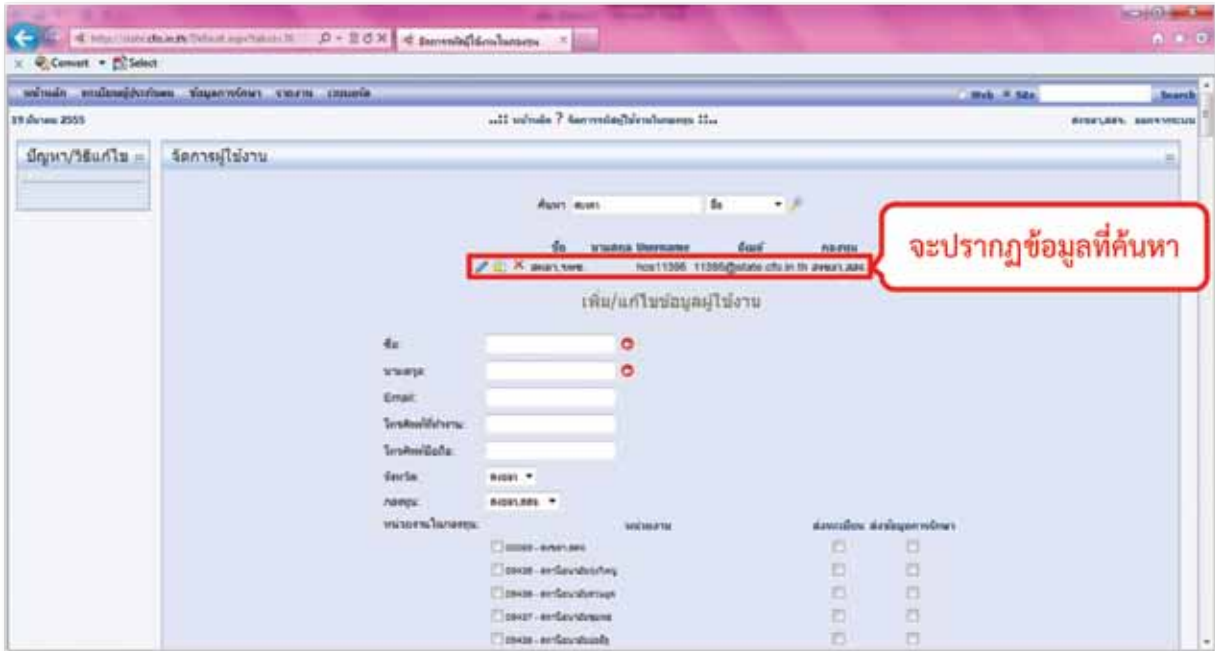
Convert Select

Web Site Search

19 มีนาคม 2555

..:: หน้าหลัก ? จัดการผู้ใช้งานในกลุ่ม ::..

ปัญหา/วิธีแก้ไข

จัดการผู้ใช้งาน

ค้นหา สงขลา ชื่อ

ชื่อ นามสกุล Username อีเมล์ กลุ่ม

สงขลา.รพพ. hos11395 11395@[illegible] สงขลา.สสจ.

จะปรากฏข้อมูลที่ค้นหา

เพิ่ม/แก้ไขข้อมูลผู้ใช้งาน

ชื่อ:

นามสกุล:

Email:

โทรศัพท์ที่ทำงาน:

โทรศัพท์มือถือ:

จังหวัด: สงขลา

กลุ่ม: สงขลา.สสจ.

หน่วยงานในกลุ่ม: หน่วยงาน

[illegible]

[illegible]

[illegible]

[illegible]

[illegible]